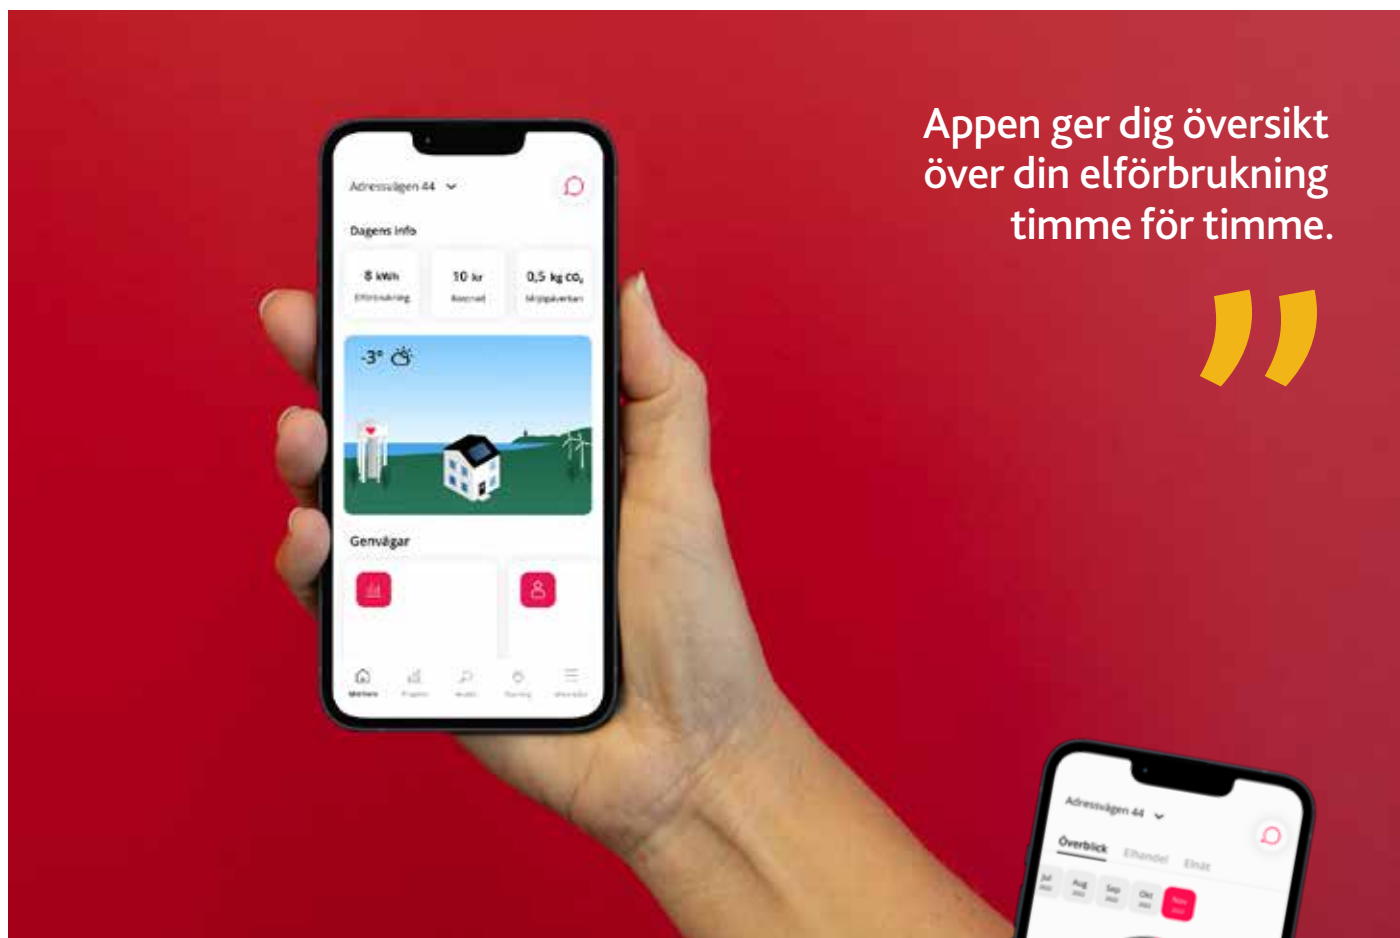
Appen ger dig översikt över din elförbrukning timme för timme.

”

Adressvägen 44

Dagens info

8 kWh
Elförbrukning

10 kr
Kostnad

0,5 kg $CO_2$
Klimatpåverkan

-3°

Genvägar

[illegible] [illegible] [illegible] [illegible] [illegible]

Adressvägen 44

Överblick Elhandel Elnät

Jul Aug Sep Okt Nov